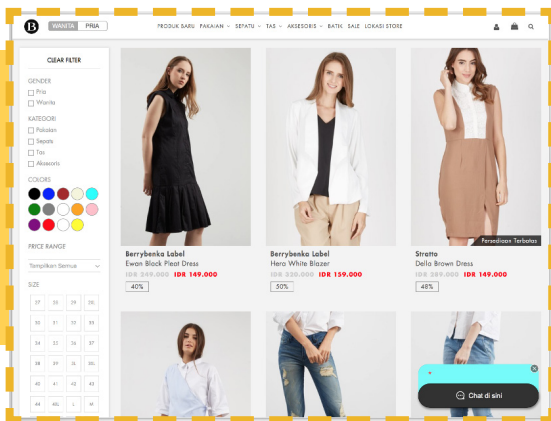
B WANITA PRIA

PRODUK BARU PAKAIAN SEPATU TAS AKSESORIS BATIK SALE LOKASI STORE

CLEAR FILTER

GENDER
Pria
Wanita

KATEGORI
Pakaian
Sepatu
Tas
Aksesoris

COLORS

PRICE RANGE
Tampilkan Semua

SIZE

| 37 | 38 | 29 | 30 |
|---|---|---|---|
| 30 | 31 | 32 | 33 |
| 34 | 35 | 36 | 37 |
| 38 | 39 | 3L | 3XL |
| 40 | 41 | 42 | 43 |
| 44 | 4XL | L | M |

Berrybenka Label
Ewan Black Pleat Dress
IDR 249.000 IDR 149.000
40%

Berrybenka Label
Hera White Blazer
IDR 320.000 IDR 159.000
50%

Stratto
Della Brown Dress
IDR 289.000 IDR 149.000
48%
Persediaan Terbatas

Chat di sini